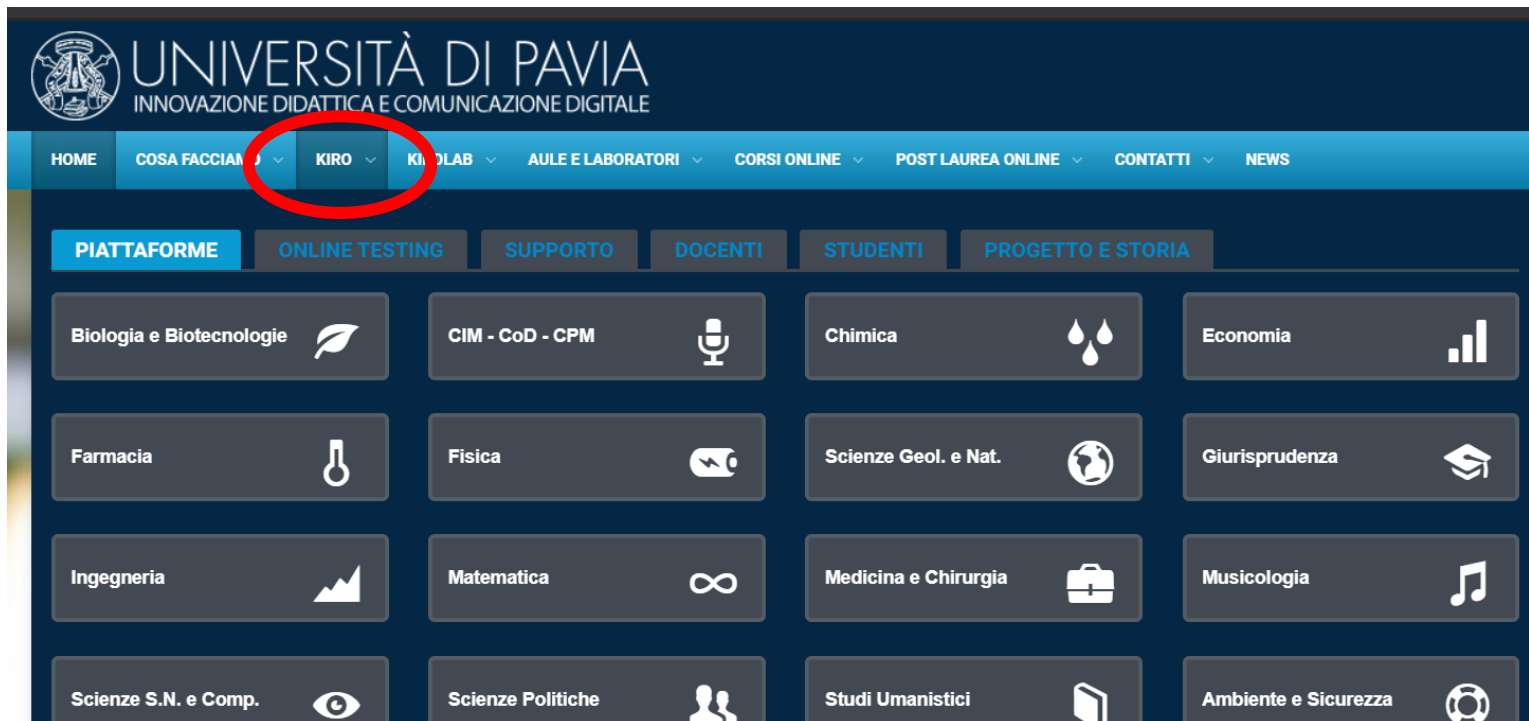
UNIVERSITÀ DI PAVIA
INNOVAZIONE DIDATTICA E COMUNICAZIONE DIGITALE

HOME COSA FACCIAMO KIRO KIROLAB AULE E LABORATORI CORSI ONLINE POST LAUREA ONLINE CONTATTI NEWS

PIATTAFORME ONLINE TESTING SUPPORTO DOCENTI STUDENTI PROGETTO E STORIA

Biologia e Biotecnologie
CIM - CoD - CPM
Chimica
Economia
Farmacia
Fisica
Scienze Geol. e Nat.
Giurisprudenza
Ingegneria
Matematica
Medicina e Chirurgia
Musicologia
Scienze S.N. e Comp.
Scienze Politiche
Studi Umanistici
Ambiente e Sicurezza